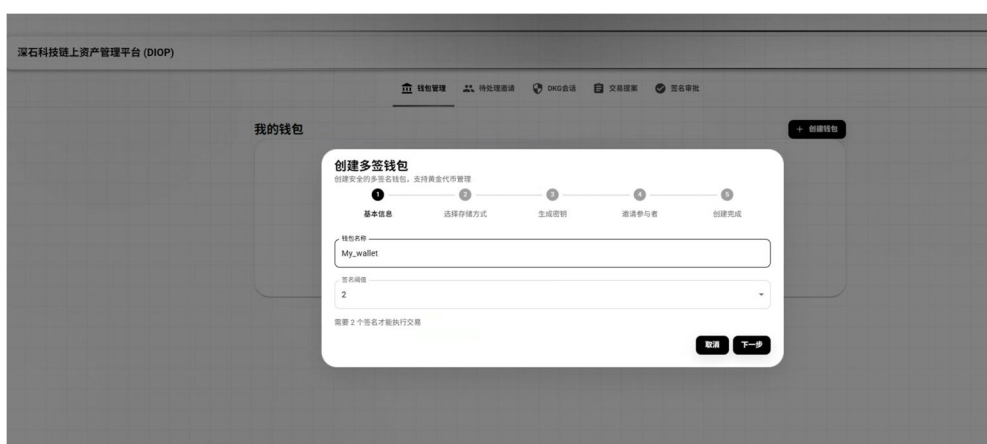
深石科技链上资产管理平台 (DIOP)

钱包管理 待处理邀请 DKG会话 交易提案 签名审批

我的钱包

+ 创建钱包

创建多签钱包
创建安全的多签名钱包，支持黄金代币管理

1 基本信息
2 选择存储方式
3 生成密钥
4 邀请参与者
5 创建完成

钱包名称
My_wallet

签名阈值
2

需要 2 个签名才能执行交易

取消 下一步